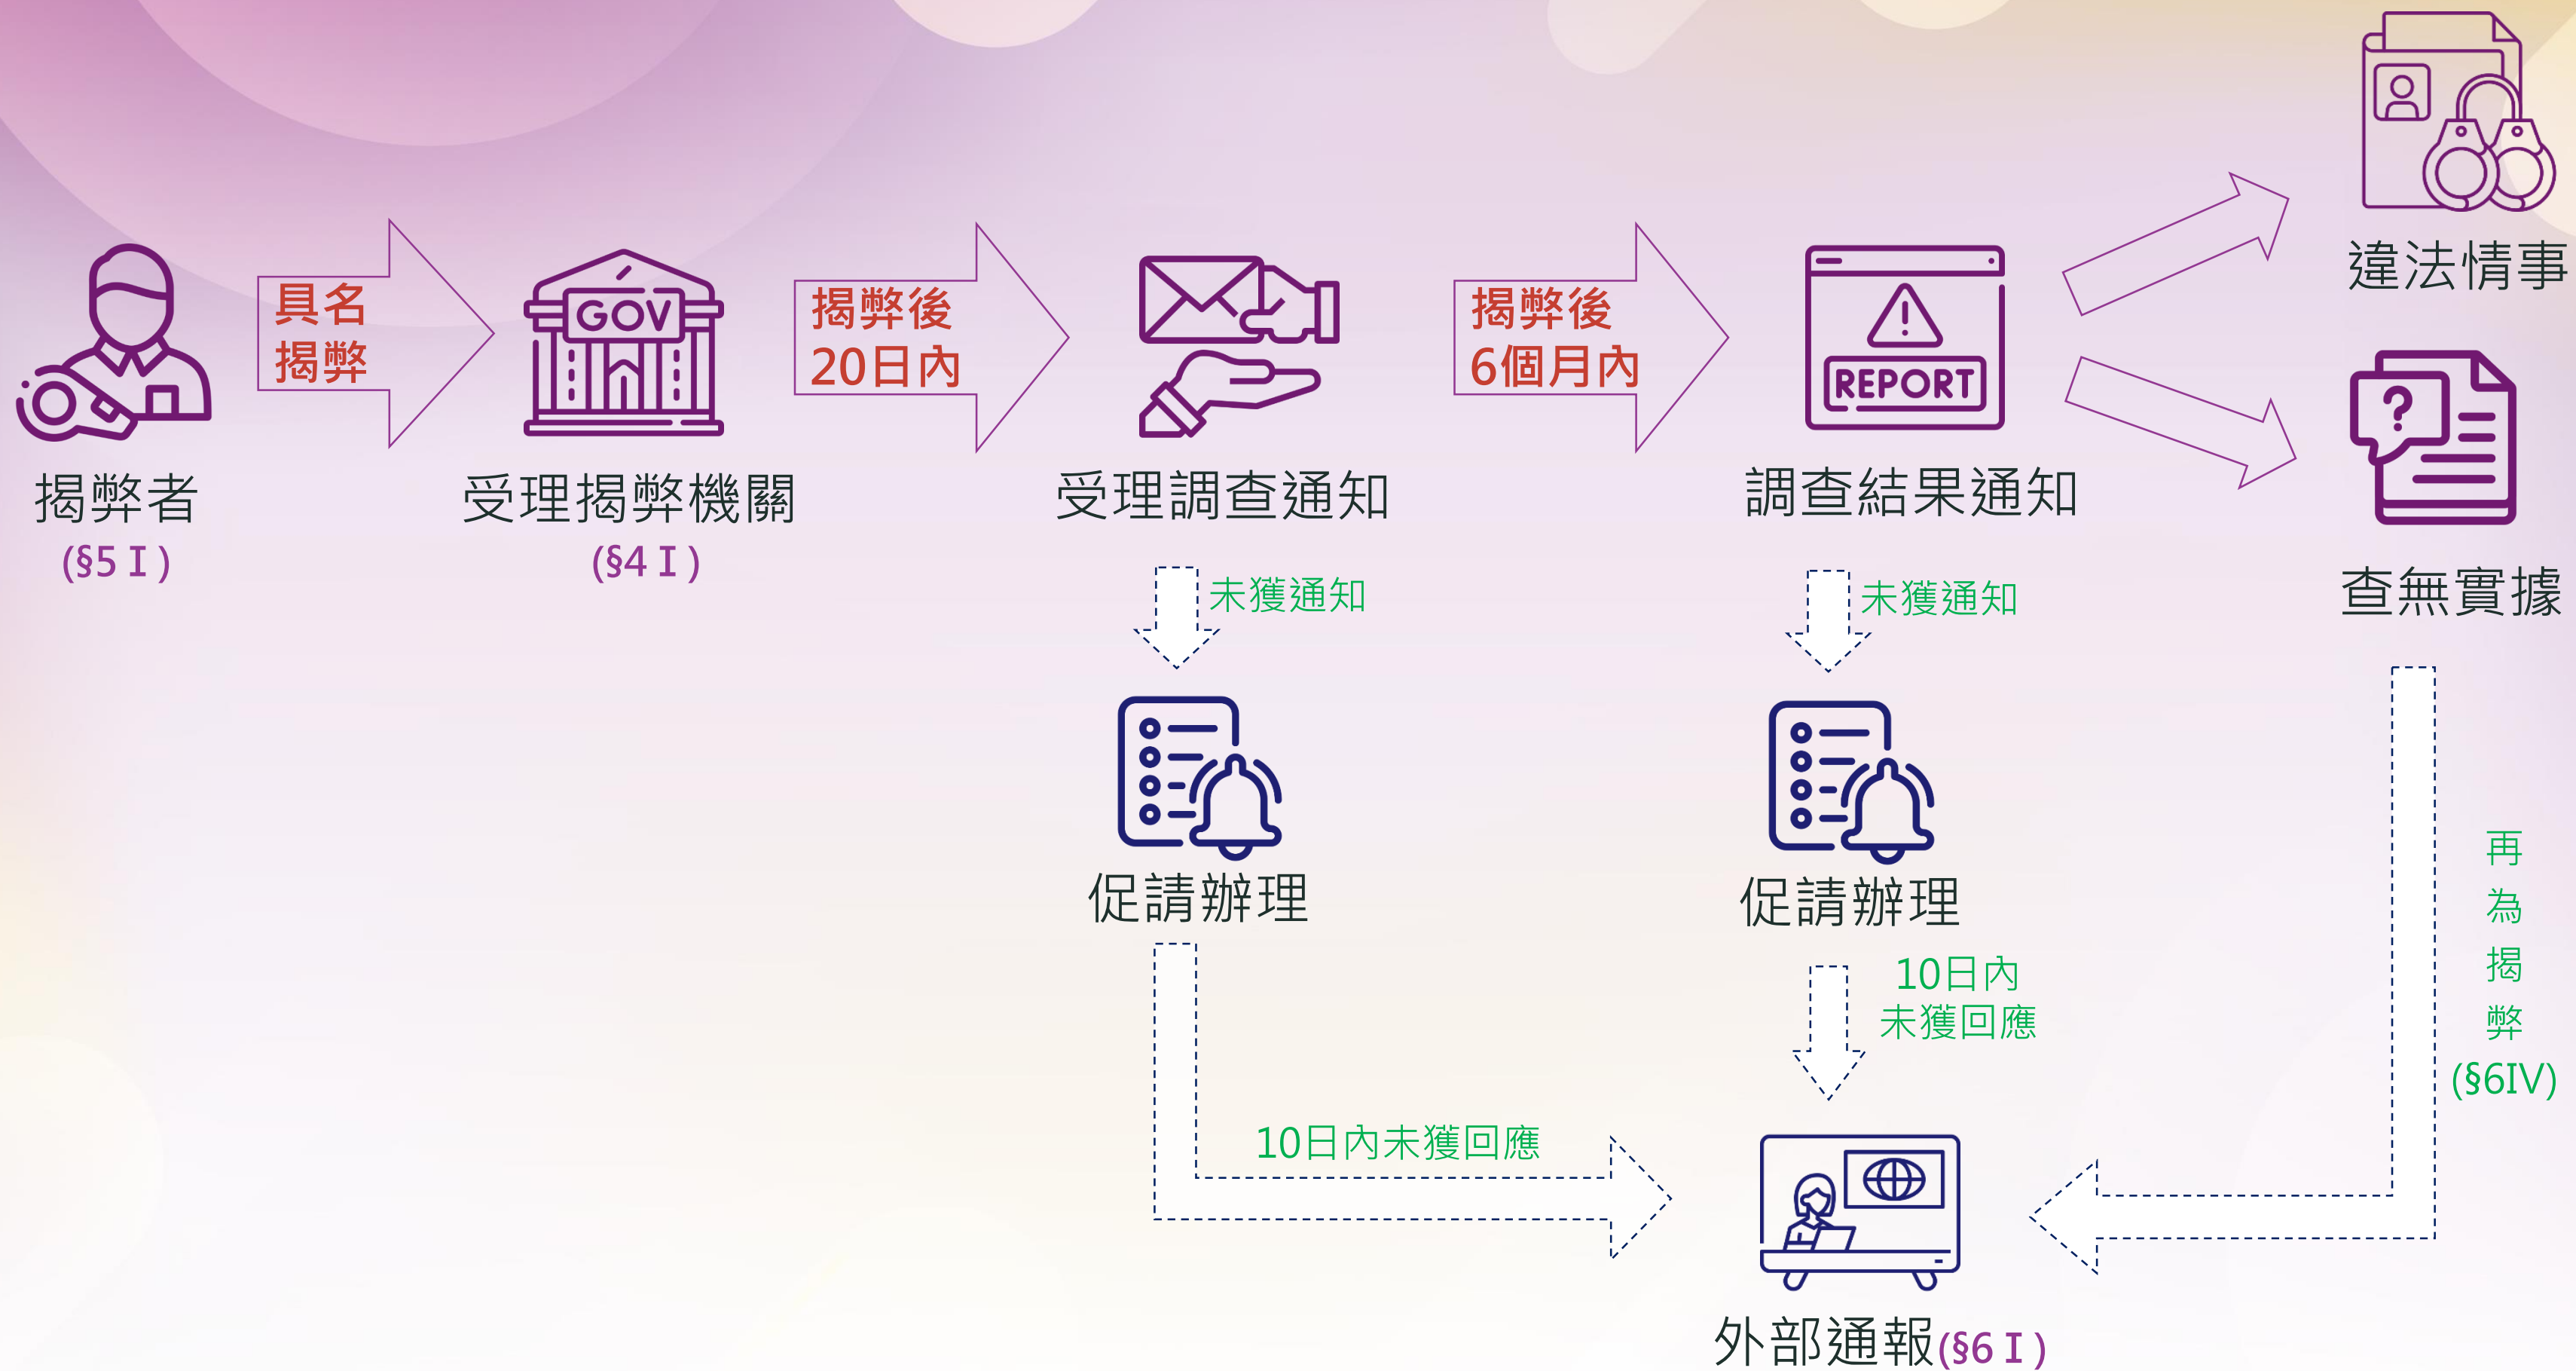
揭弊者
(§5 I )

具名
揭弊

GOV

受理揭弊機關
(§4 I )

揭弊後
20日內

受理調查通知

揭弊後
6個月內

REPORT

調查結果通知

違法情事

查無實據

未獲通知

促請辦理

未獲通知

促請辦理

10日內
未獲回應

再
為
揭
弊
(§6IV)

10日內未獲回應

外部通報(§6 I )